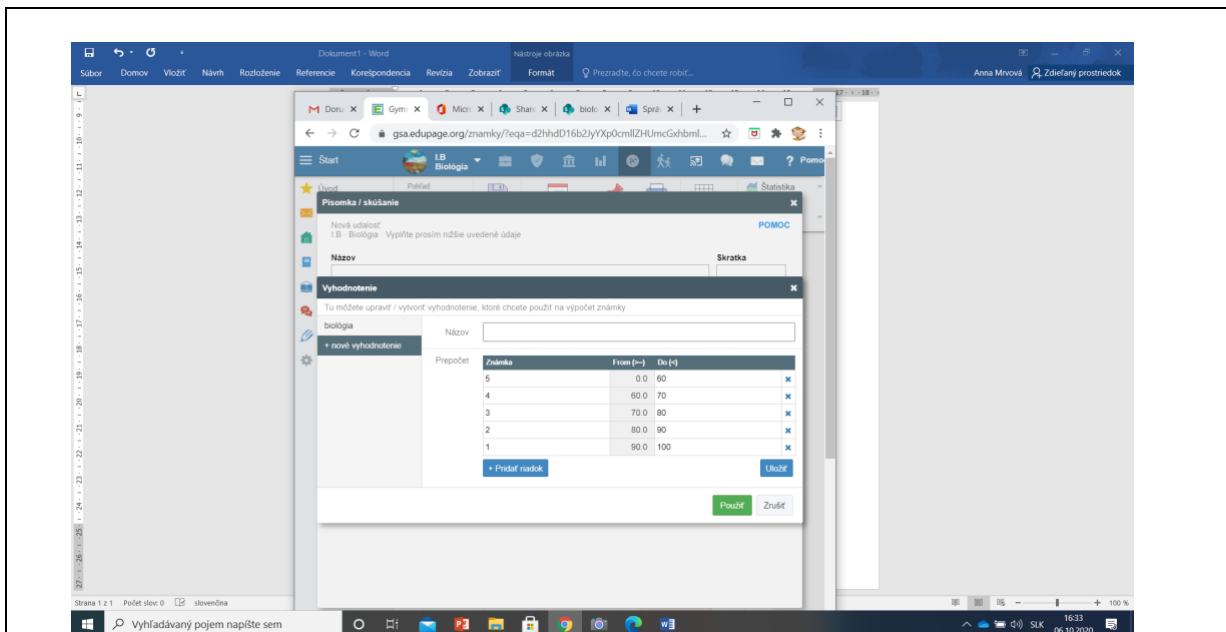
Dokument1 - Word
Nástroje obrázka
Súbor Domov Vložiť Návrh Rozloženie Referencie Korešpondencia Revízia Zobraziť Formát Prezraďte, čo chcete robiť...
Anna Mrvová Zdieľaný prostriedok

Doru × Gym × Micr × Shar × biolo × Sprá × +
gsa.edupage.org/znamky/?eqa=d2hhdD16b2JyYXp0cmllZHUmcGxhbml...
Štart I.B Biológia Pomoc
Úvod Pohľad Štatistika

Písomka / skúšanie
Nová udalosť
I.B · Biológia · Vyplňte prosím nižšie uvedené údaje
POMOC
Názov
Skratka

Vyhodnotenie
Tu môžete upraviť / vytvoriť vyhodnotenie, ktoré chcete použiť na výpočet známky
biológia
+ nové vyhodnotenie
Názov
Prepočet

| Známka | From (>=) | Do (<) | |
|---|---|---|---|
| 5 | 0.0 | 60 | × |
| 4 | 60.0 | 70 | × |
| 3 | 70.0 | 80 | × |
| 2 | 80.0 | 90 | × |
| 1 | 90.0 | 100 | × |

+ Pridať riadok
Uložiť
Použiť Zrušiť

Strana 1 z 1 Počet slov: 0 slovenčina
100 %
Vyhľadávaný pojem napíšte sem
SLK 16:33 06.10.2020